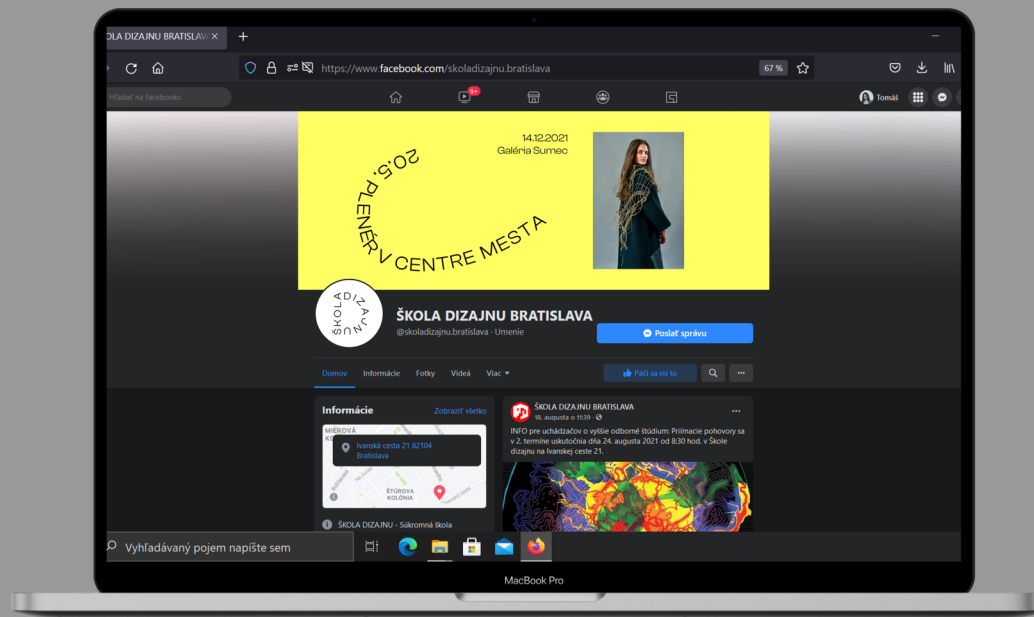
ŠKOLA DIZAJNU BRATISLAVA ×
+
https://www.facebook.com/skoladizajnu.bratislava
67 %
Hľadať na facebooku
9+
Tomáš

14.12.2021
Galéria Sumec
20.5. PLENÉR V CENTRE MESTA

ŠKOLA DIZAJNU
ŠKOLA DIZAJNU BRATISLAVA
@skoladizajnu.bratislava · Umenie
Poslať správu
Domov
Informácie
Fotky
Videá
Viac
Páči sa mi to

Informácie
Zobraziť všetko
MIEROVÁ KOLÓNIA
Ivanská cesta 21 82104 Bratislava
ŠTÚROVA KOLÓNIA
ŠKOLA DIZAJNU - Súkromná škola

ŠKOLA DIZAJNU BRATISLAVA
st. augusta o 11:39
INFO pre uchádzačov o vyššie odborné štúdium: Prijímacie pohovory sa v 2. termíne uskutočnia dňa 24. augusta 2021 od 8:30 hod. v Škole dizajnu na Ivanskej ceste 21.

Vyhľadávaný pojem napíšte sem
MacBook Pro